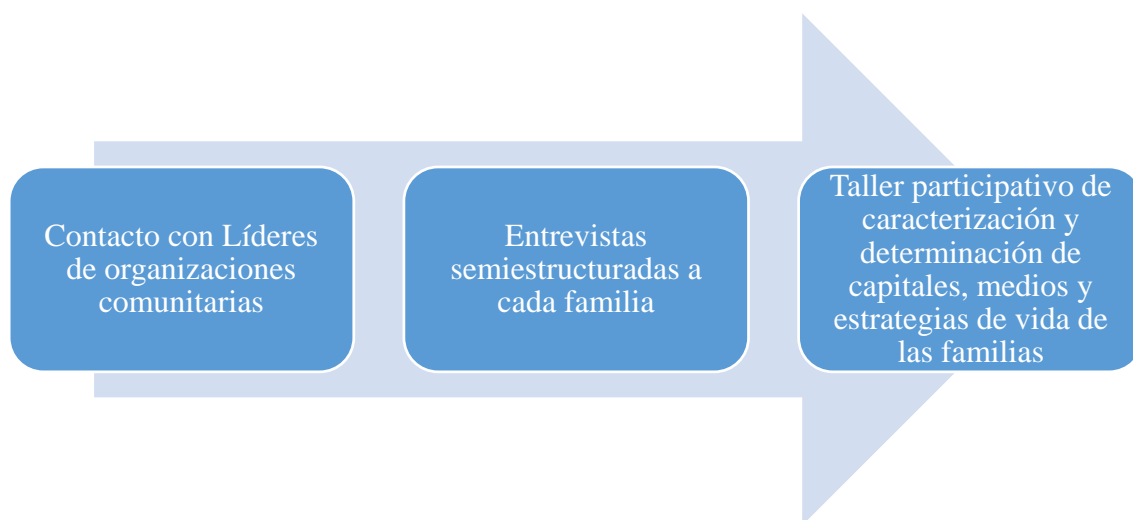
Contacto con Líderes de organizaciones comunitarias

Entrevistas semiestructuradas a cada familia

Taller participativo de caracterización y determinación de capitales, medios y estrategias de vida de las familias